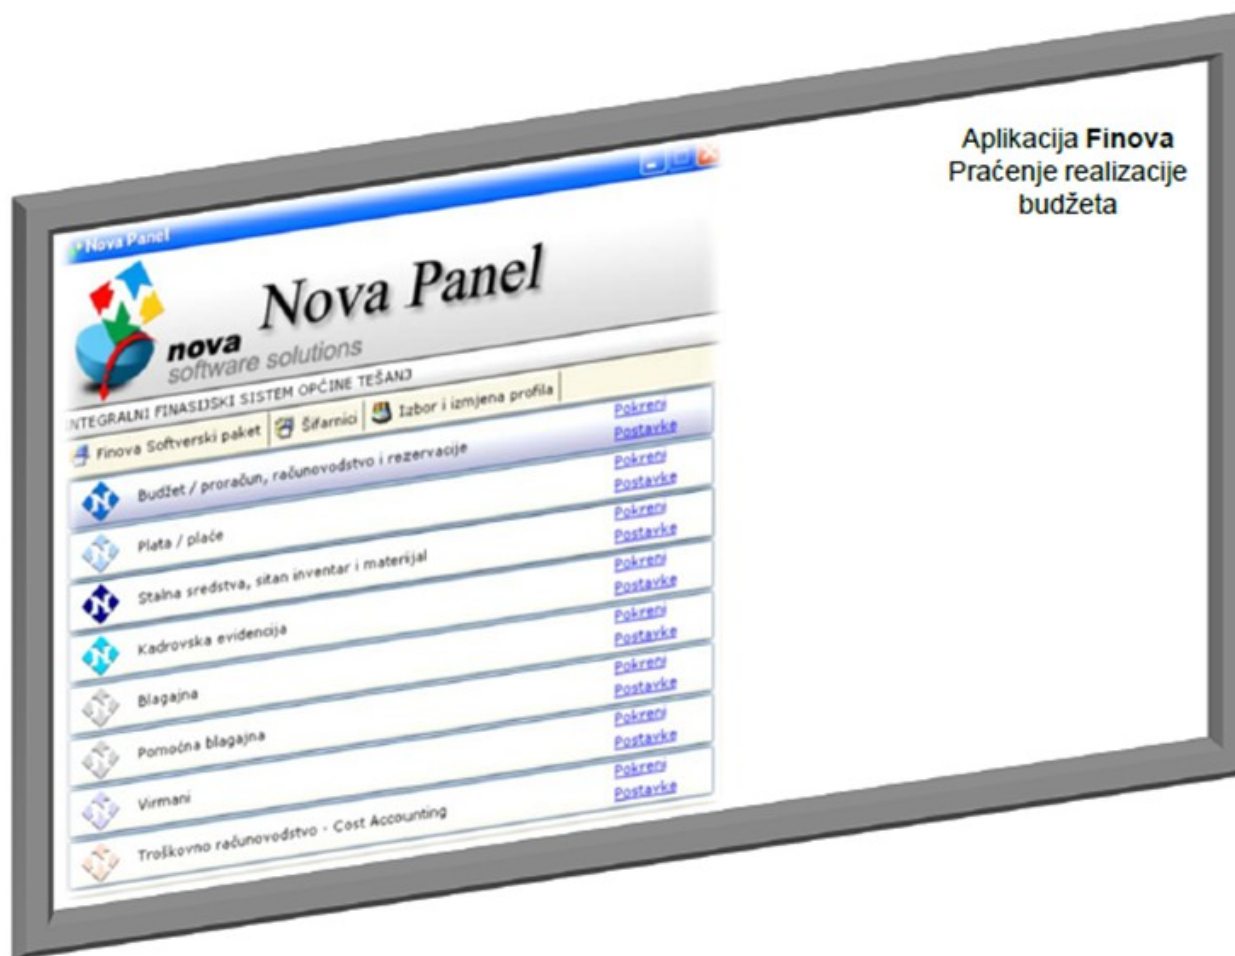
Nova Panel

Nova Panel

nova
software solutions

INTEGRALNI FINASIJSKI SISTEM OPĆINE TEŠANJ

Finova Softverski paket | Šifarnici | Izbor i izmjena profila

Budžet / proračun, računovodstvo i rezervacije
Pokreni
Postavke

Plata / plaće
Pokreni
Postavke

Stalna sredstva, sitan inventar i materijal
Pokreni
Postavke

Kadrovska evidencija
Pokreni
Postavke

Blagajna
Pokreni
Postavke

Pomoćna blagajna
Pokreni
Postavke

Virmani
Pokreni
Postavke

Troškovno računovodstvo - Cost Accounting
Pokreni
Postavke

Aplikacija **Finova**
Praćenje realizacije budžeta